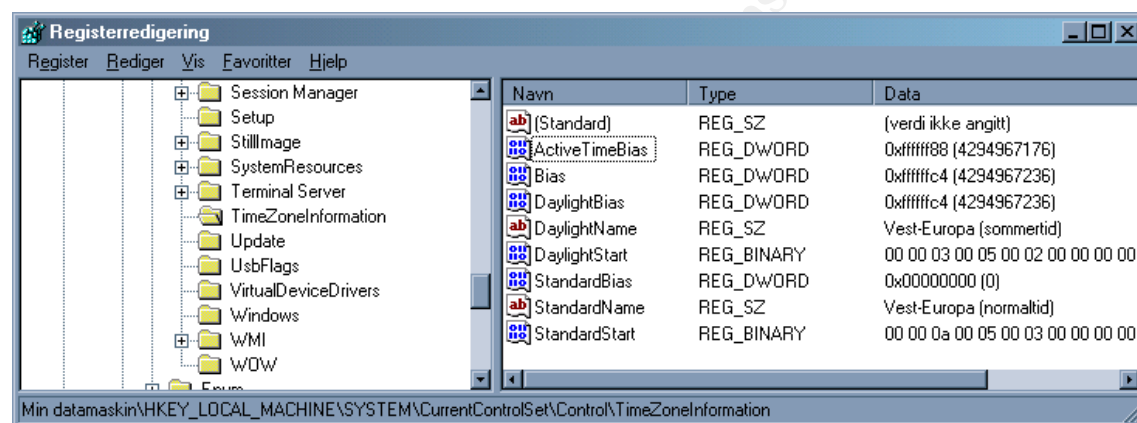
Registerredigering

Register Rediger Vis Favoritter Hjelp

Session Manager
Setup
StillImage
SystemResources
Terminal Server
TimeZoneInformation
Update
UsbFlags
VirtualDeviceDrivers
Windows
WMI
WOW
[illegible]

| Navn | Type | Data |
|---|---|---|
| (Standard) | REG_SZ | (verdi ikke angitt) |
| ActiveTimeBias | REG_DWORD | 0xffffff88 (4294967176) |
| Bias | REG_DWORD | 0xffffffc4 (4294967236) |
| DaylightBias | REG_DWORD | 0xffffffc4 (4294967236) |
| DaylightName | REG_SZ | Vest-Europa (sommertid) |
| DaylightStart | REG_BINARY | 00 00 03 00 05 00 02 00 00 00 00 |
| StandardBias | REG_DWORD | 0x00000000 (0) |
| StandardName | REG_SZ | Vest-Europa (normaltid) |
| StandardStart | REG_BINARY | 00 00 0a 00 05 00 03 00 00 00 00 |

Min datamaskin\HKEY_LOCAL_MACHINE\SYSTEM\CurrentControlSet\Control\TimeZoneInformation